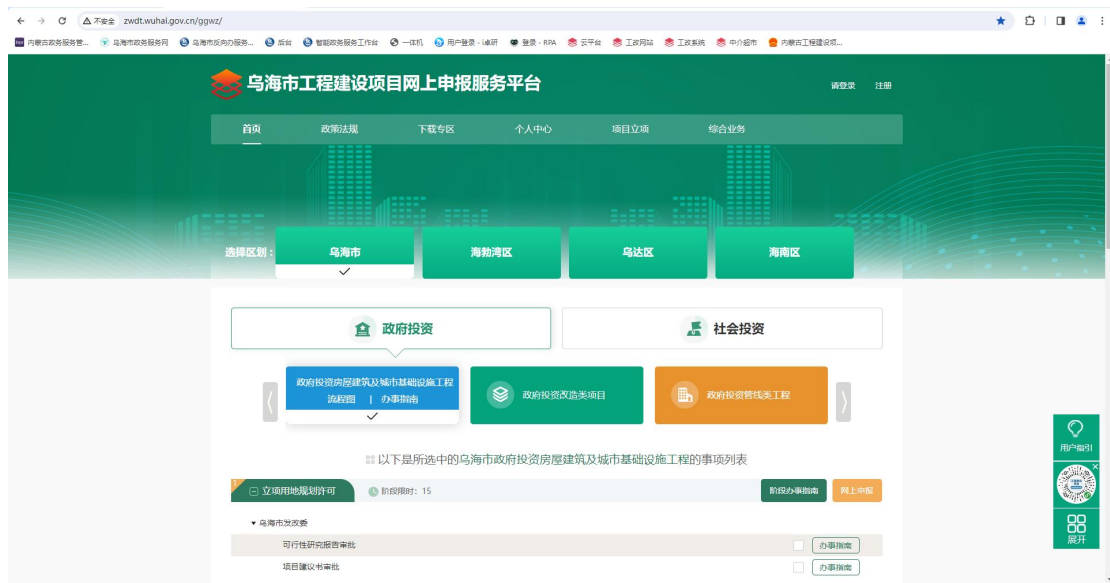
不安全 zwdt.wuhai.gov.cn/ggwz/

内蒙古政务服务管... 乌海市政务服务网 乌海市反向办服务... 后台 智能政务服务工作台 一体机 用户登录 - i卓研 登录 - RPA 云平台 工改网站 工改系统 中介超市 内蒙古工程建设项...

乌海市工程建设项目网上申报服务平台

请登录 注册

首页 政策法规 下载专区 个人中心 项目立项 综合业务

选择区划：

乌海市

海勃湾区

乌达区

海南区

政府投资

社会投资

政府投资房屋建筑及城市基础设施工程
流程图 | 办事指南

政府投资改造类项目

政府投资管线类工程

以下是所选中的乌海市政府投资房屋建筑及城市基础设施工程的事项列表

立项用地规划许可

阶段限时：15

阶段办事指南

网上申报

乌海市发改委

可行性研究报告审批

办事指南

项目建议书审批

办事指南

用户指引

展开